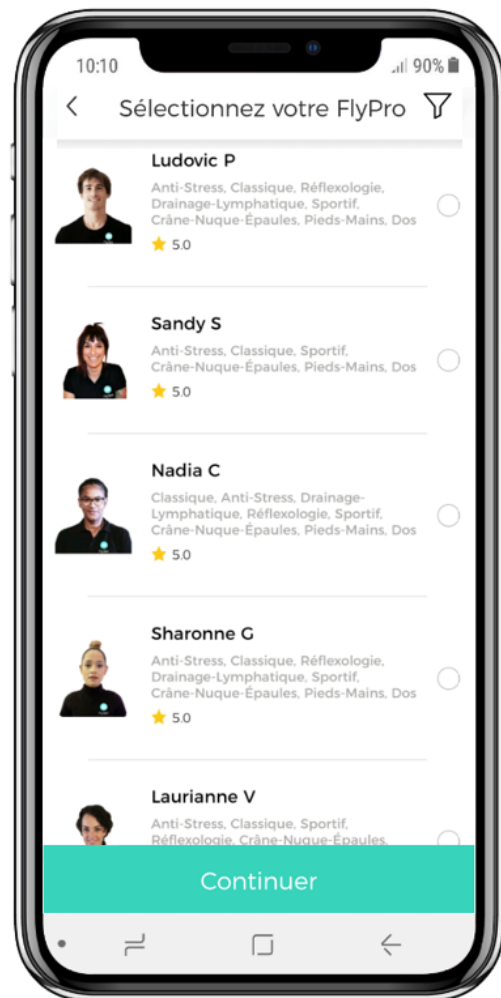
10:10

90%

Sélectionnez votre FlyPro

Ludovic P

Anti-Stress, Classique, Réflexologie, Drainage-Lymphatique, Sportif, Crâne-Nuque-Épaules, Pieds-Mains, Dos

5.0

Sandy S

Anti-Stress, Classique, Sportif, Crâne-Nuque-Épaules, Pieds-Mains, Dos

5.0

Nadia C

Classique, Anti-Stress, Drainage-Lymphatique, Réflexologie, Sportif, Crâne-Nuque-Épaules, Pieds-Mains, Dos

5.0

Sharonne G

Anti-Stress, Classique, Réflexologie, Drainage-Lymphatique, Sportif, Crâne-Nuque-Épaules, Pieds-Mains, Dos

5.0

Laurianne V

Anti-Stress, Classique, Sportif, Réflexologie, Crâne-Nuque-Épaules, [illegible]

Continuer